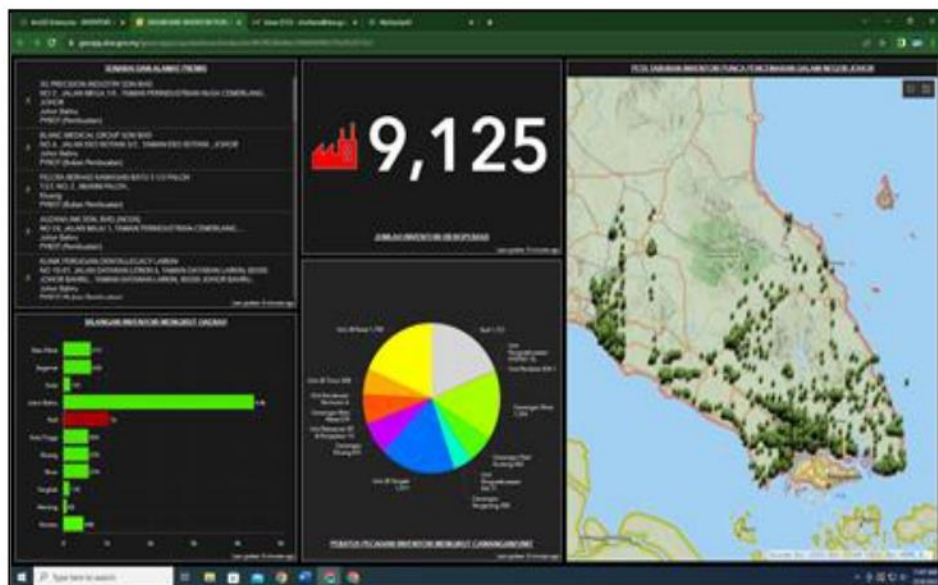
9,125

SENARAI DAN ALAMAT PREMIS

XL PRECISION INDUSTRY SDN BHD
NO 17, JALAN BRIGA 7/4, TAMAN PERINDUSTRIAN NUSA CEMERLANG, JOHOR
Johor Bahru
PINKY (Pembuatan)

BLANC MEDICAL GROUP SDN BHD
Johor Bahru
PINKY (Bukan Pembuatan)

FELCRA BERHAD
Kluang
PINKY (Bukan Pembuatan)

AUZANA INK SDN. BHD
Johor Bahru
PINKY (Pembuatan)

KLINIK PERGIGIAN
Johor Bahru

JUMLAH INVENTORI BERDAFTAR

BILANGAN INVENTORI MENGIKUT DAERAH

Batu Pahat
Segamat
Tangkak
Johor Bahru
Muar
Kota Tinggi
Kluang
Pontian
Mersing
Kulai

PERATUS PECAHAN INVENTORI MENGIKUT CAWANGAN/UNIT

PETA TABURAN INVENTORI PUNCA PENCEMARAN DALAM NEGERI JOHOR

Type here to search